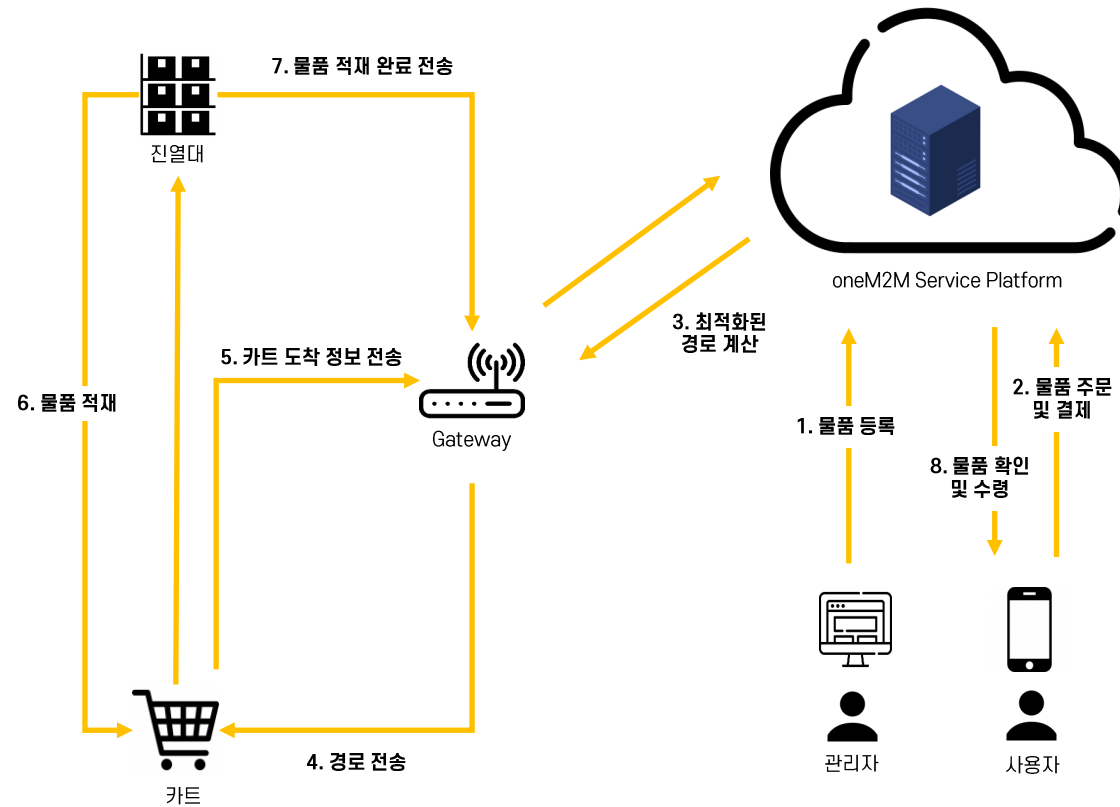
7. 물품 적재 완료 전송

진열대

oneM2M Service Platform

3. 최적화된 경로 계산

5. 카트 도착 정보 전송

Gateway

6. 물품 적재

1. 물품 등록

2. 물품 주문 및 결제

8. 물품 확인 및 수령

4. 경로 전송

카트

관리자

사용자